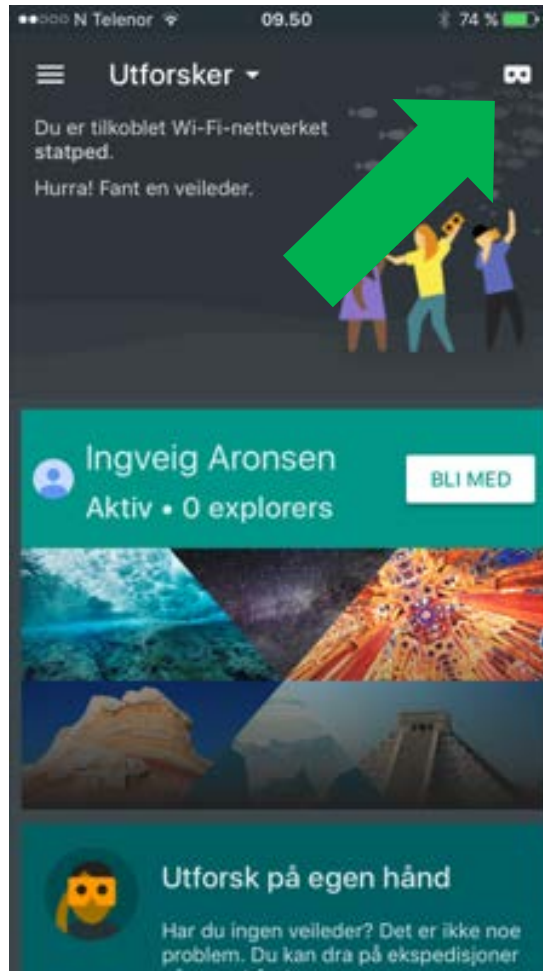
N Telenor 09.50 74 %

Utforsker

Du er tilkoblet Wi-Fi-nettverket statped.

Hurra! Fant en veileder.

Ingveig Aronsen
Aktiv • 0 explorers

BLI MED

Utforsk på egen hånd

Har du ingen veileder? Det er ikke noe problem. Du kan dra på ekspedisjoner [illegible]